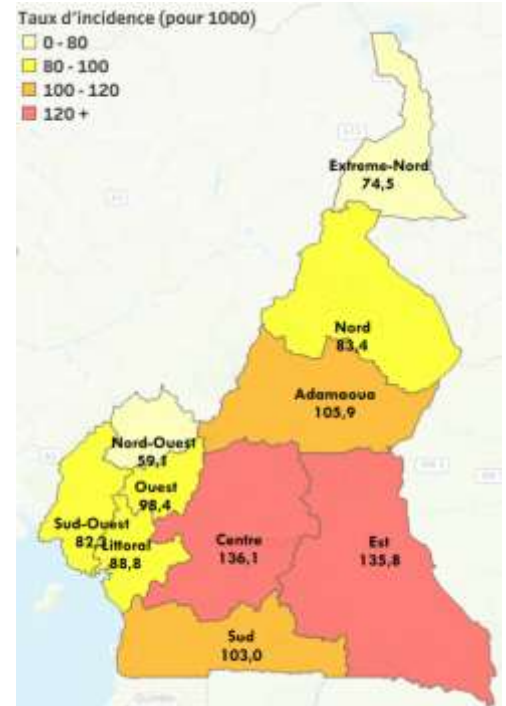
Taux d'incidence (pour 1000)
0 - 80
80 - 100
100 - 120
120 +

Extreme-Nord
74,5

Nord
83,4

Adamaoua
105,9

Nord-Ouest
59,1

Ouest
98,4

Sud-Ouest
82,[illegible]

Littoral
88,8

Centre
136,1

Est
135,8

Sud
103,0